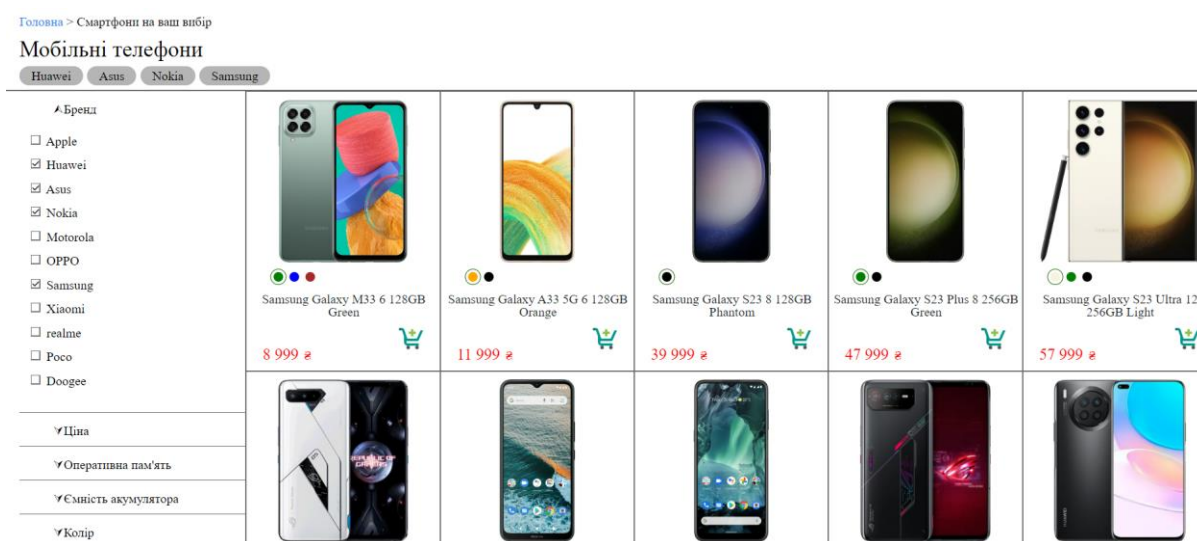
Головна > Смартфони на ваш вибір

Мобільні телефони

Huawei Asus Nokia Samsung

Бренд

☐ Apple
☑ Huawei
☑ Asus
☑ Nokia
☐ Motorola
☐ OPPO
☑ Samsung
☐ Xiaomi
☐ realme
☐ Poco
☐ Doogee

Ціна

Оперативна пам'ять

Ємність акумулятора

Колір

Samsung Galaxy M33 6 128GB Green
8 999 ₴

Samsung Galaxy A33 5G 6 128GB Orange
11 999 ₴

Samsung Galaxy S23 8 128GB Phantom
39 999 ₴

Samsung Galaxy S23 Plus 8 256GB Green
47 999 ₴

Samsung Galaxy S23 Ultra 12 256GB Light
57 999 ₴